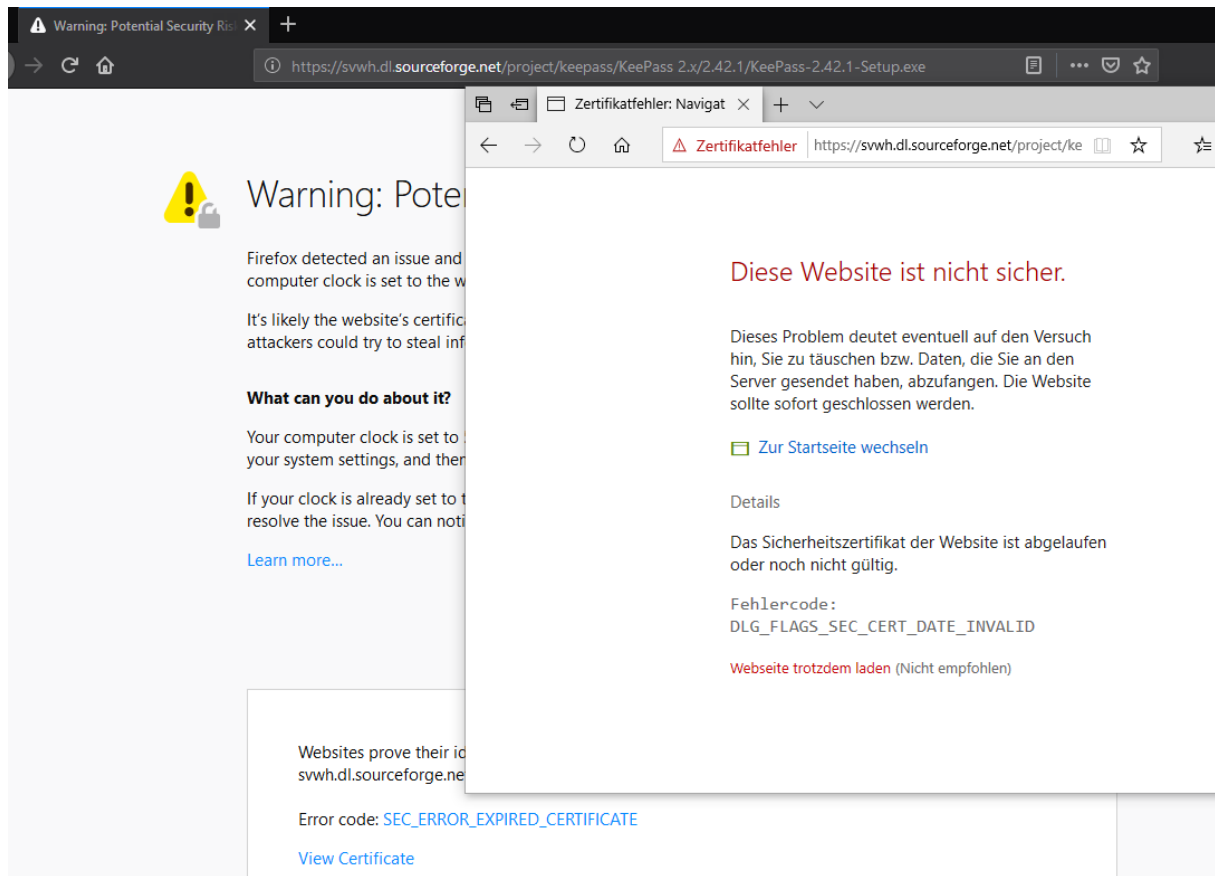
Warning: Potential Security Ris

https://svwh.dl.sourceforge.net/project/keepass/KeePass 2.x/2.42.1/KeePass-2.42.1-Setup.exe

Warning: Poter

Firefox detected an issue and computer clock is set to the w

It's likely the website's certific attackers could try to steal inf

What can you do about it?

Your computer clock is set to your system settings, and ther

If your clock is already set to t resolve the issue. You can noti

Learn more...

Websites prove their id svwh.dl.sourceforge.ne

Error code: SEC_ERROR_EXPIRED_CERTIFICATE

View Certificate

Zertifikatfehler: Navigat

Zertifikatfehler https://svwh.dl.sourceforge.net/project/ke

Diese Website ist nicht sicher.

Dieses Problem deutet eventuell auf den Versuch hin, Sie zu täuschen bzw. Daten, die Sie an den Server gesendet haben, abzufangen. Die Website sollte sofort geschlossen werden.

Zur Startseite wechseln

Details

Das Sicherheitszertifikat der Website ist abgelaufen oder noch nicht gültig.

Fehlercode:
DLG_FLAGS_SEC_CERT_DATE_INVALID

Webseite trotzdem laden (Nicht empfohlen)